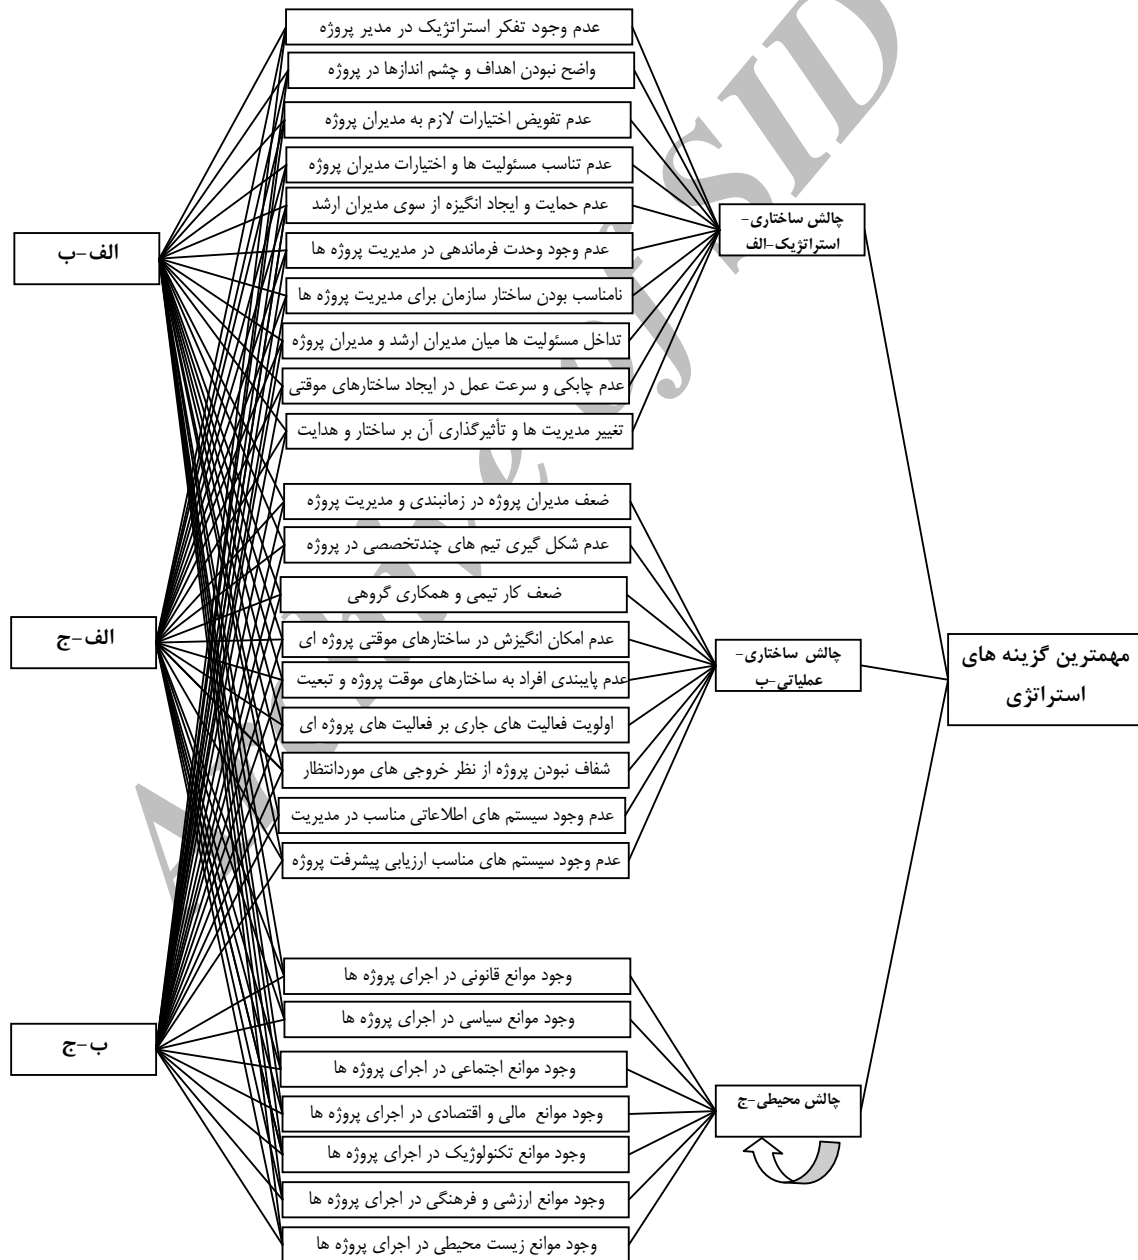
مهمترین گزینه های استراتژی

چالش ساختاری- استراتژیک-الف

چالش ساختاری- عملیاتي-ب

چالش محیطی-ج

عدم وجود تفکر استراتژیک در مدیر پروژه
واضح نبودن اهداف و چشم اندازها در پروژه
عدم تفویض اختیارات لازم به مدیران پروژه
عدم تناسب مسئولیت ها و اختیارات مدیران پروژه
عدم حمایت و ایجاد انگیزه از سوی مدیران ارشد
عدم وجود وحدت فرماندهی در مدیریت پروژه ها
نامناسب بودن ساختار سازمان برای مدیریت پروژه ها
تداخل مسئولیت ها میان مدیران ارشد و مدیران پروژه
عدم چابکی و سرعت عمل در ایجاد ساختارهای موقتی
تغییر مدیریت ها و تأثیرگذاری آن بر ساختار و هدایت

ضعف مدیران پروژه در زمانبندی و مدیریت پروژه
عدم شکل گیری تیم های چندتخصصی در پروژه
ضعف کار تیمی و همکاری گروهی
عدم امکان انگیزش در ساختارهای موقتی پروژه ای
عدم پایبندی افراد به ساختارهای موقت پروژه و تبعیت
اولویت فعالیت های جاری بر فعالیت های پروژه ای
شفاف نبودن پروژه از نظر خروجی های موردانتظار
عدم وجود سیستم های اطلاعاتی مناسب در مدیریت
عدم وجود سیستم های مناسب ارزیابی پیشرفت پروژه

وجود موانع قانونی در اجرای پروژه ها
وجود موانع سیاسی در اجرای پروژه ها
وجود موانع اجتماعی در اجرای پروژه ها
وجود موانع مالی و اقتصادی در اجرای پروژه ها
وجود موانع تکنولوژیک در اجرای پروژه ها
وجود موانع ارزشی و فرهنگی در اجرای پروژه ها
وجود موانع زیست محیطی در اجرای پروژه ها

الف-ب

الف-ج

ب-ج